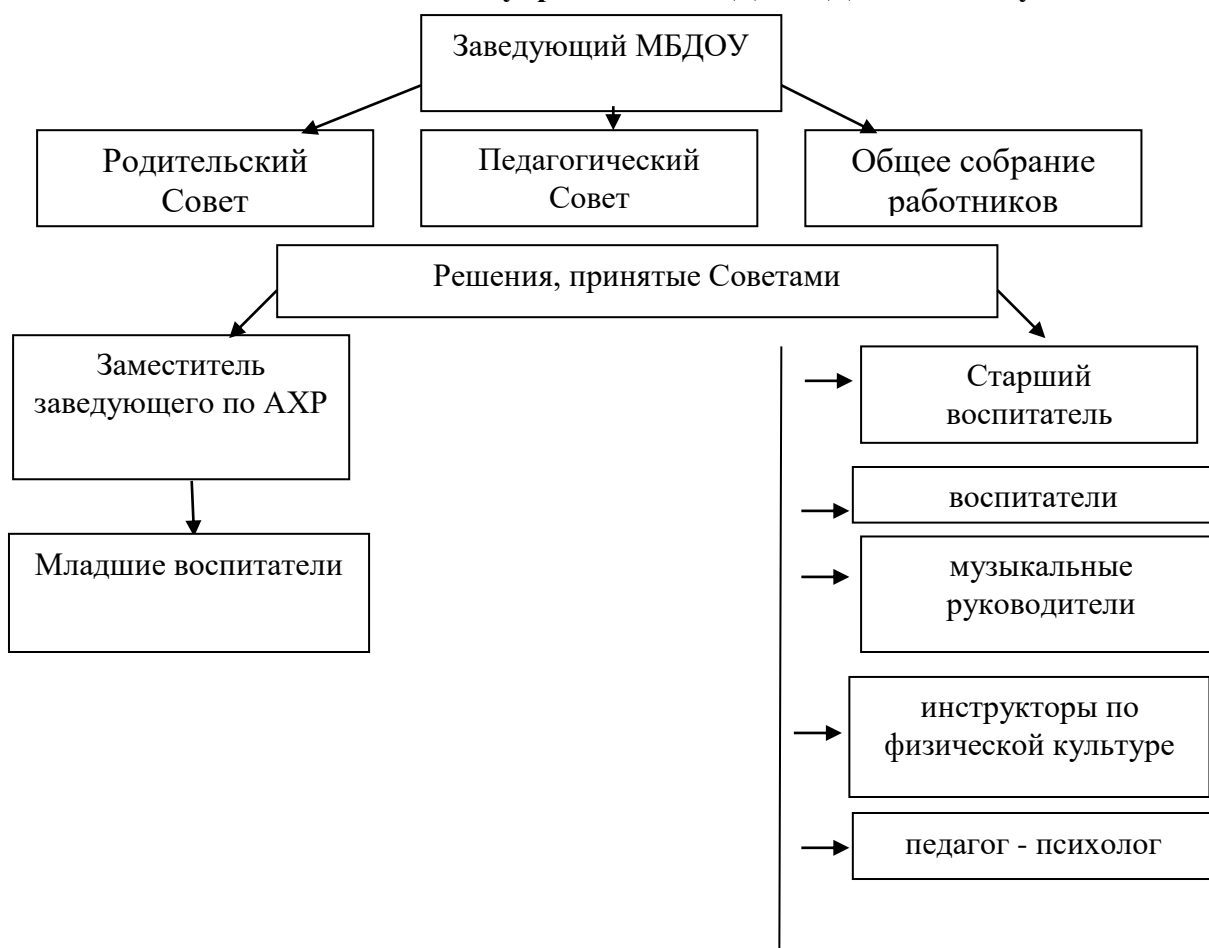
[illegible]

Заведующий МБДОУ

Родительский Совет

Педагогический Совет

Общее собрание работников

Решения, принятые Советами

Заместитель заведующего по АХР

Младшие воспитатели

Старший воспитатель

воспитатели

музыкальные руководители

инструкторы по физической культуре

педагог - психолог